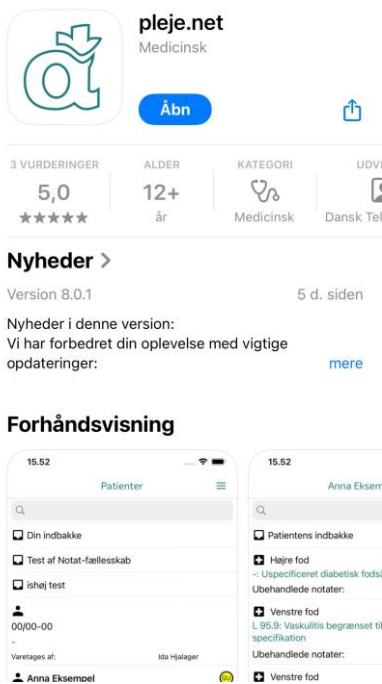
pleje.net
Medicinsk

Åbn

3 VURDERINGER
5,0
★★★★★

ALDER
12+
år

KATEGORI
Medicinsk

UDV
Dansk Te

Nyheder >

Version 8.0.1

5 d. siden

Nyheder i denne version:
Vi har forbedret din oplevelse med vigtige opdateringer:

mere

Forhåndsvisning

15.52

Patienter

Din indbakke

Test af Notat-fællesskab

ishøj test

00/00-00

Varetages af:

Ida Hjalager

Anna Eksempel

15.52

Anna Eksem

Patientens indbakke

Højre fod

-: Uspecificeret diabetisk fodså

Ubehandlede notater:

Venstre fod

L 95.9: Vaskulitis begrænset til

specifikation

Ubehandlede notater:

Venstre fod